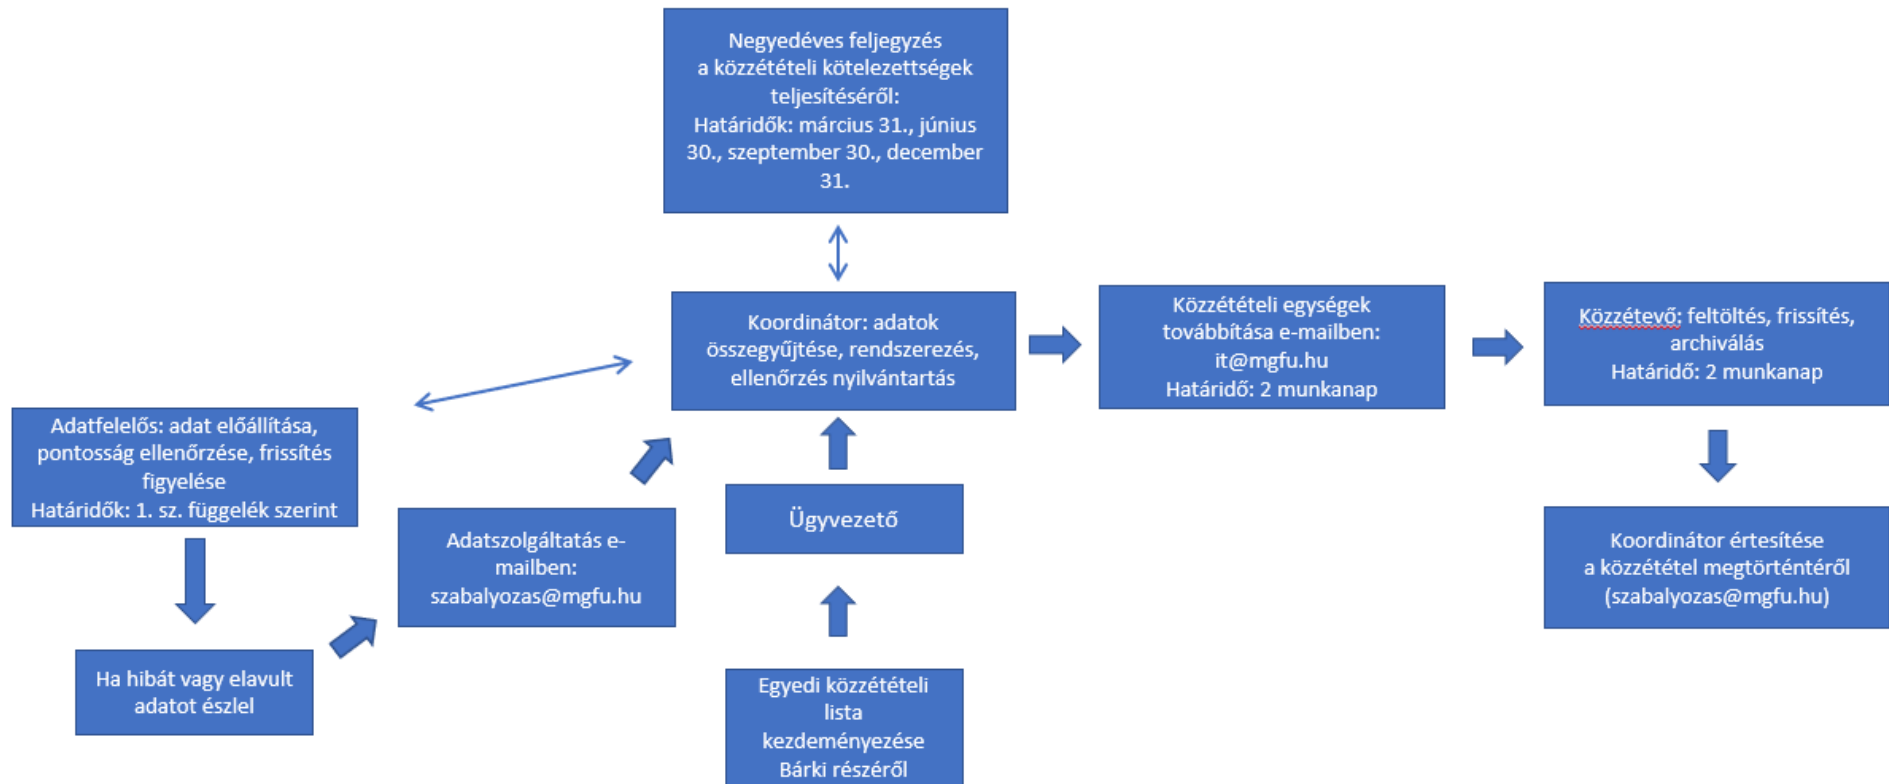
Negyedéves feljegyzés a közzétételi kötelezettségek teljesítéséről: Határidők: március 31., június 30., szeptember 30., december 31.

Koordinátor: adatok összegyűjtése, rendszerezés, ellenőrzés nyilvántartás

Közzétételi egységek továbbítása e-mailben: it@mgfu.hu Határidő: 2 munkanap

Közzétevő: feltöltés, frissítés, archiválás Határidő: 2 munkanap

Koordinátor értesítése a közzététel megtörténtéről (szabalyozas@mgfu.hu)

Adatfelelős: adat előállítása, pontosság ellenőrzése, frissítés figyelése Határidők: 1. sz. függelék szerint

Ha hibát vagy elavult adatot észlel

Adatszolgáltatás e-mailben: szabalyozas@mgfu.hu

Ügyvezető

Egyedi közzétételi lista kezdeményezése Bárki részéről